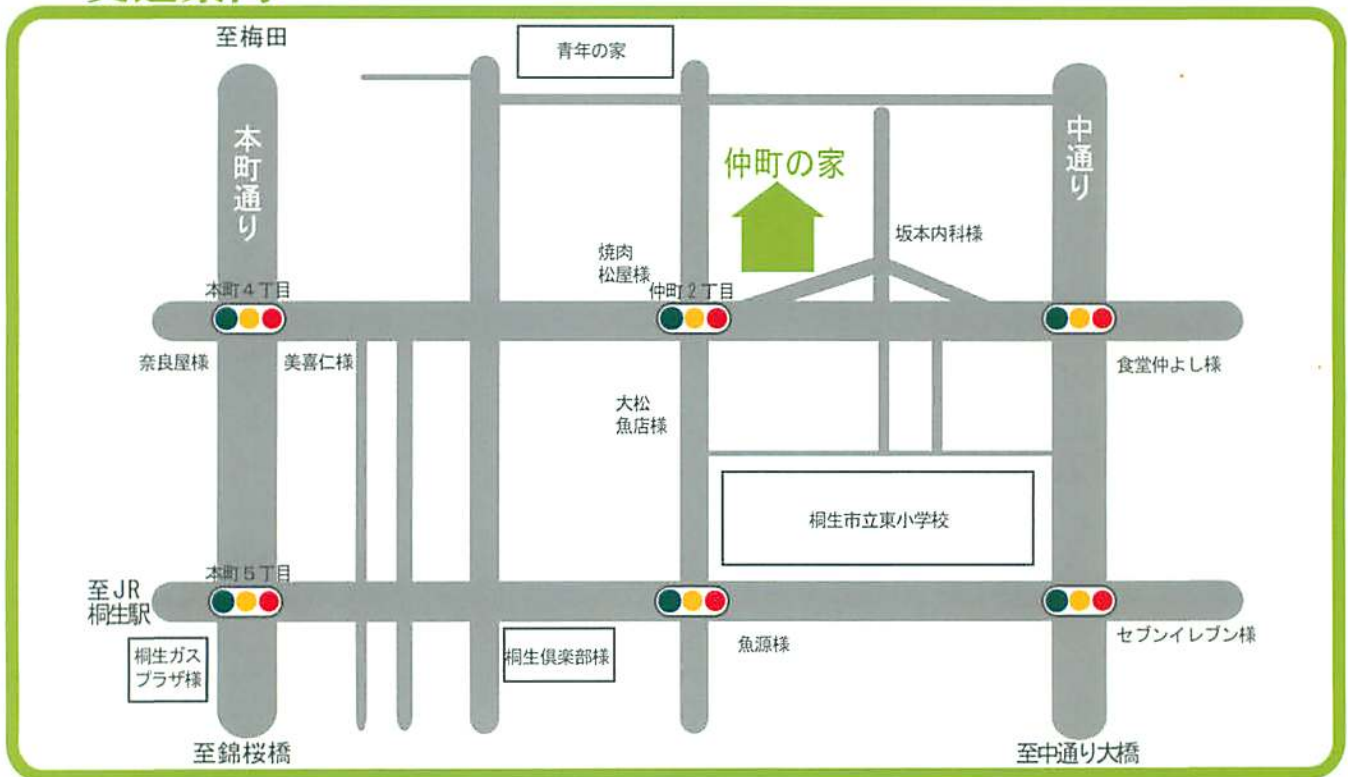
至梅田

青年の家

本町通り

中通り

仲町の家

坂本内科様

焼肉
松屋様

本町４丁目

仲町２丁目

奈良屋様

美喜仁様

食堂仲よし様

大松
魚店様

桐生市立東小学校

本町５丁目

至JR
桐生駅

桐生ガス
プラザ様

桐生倶楽部様

魚源様

セブンイレブン様

至錦桜橋

至中通り大橋